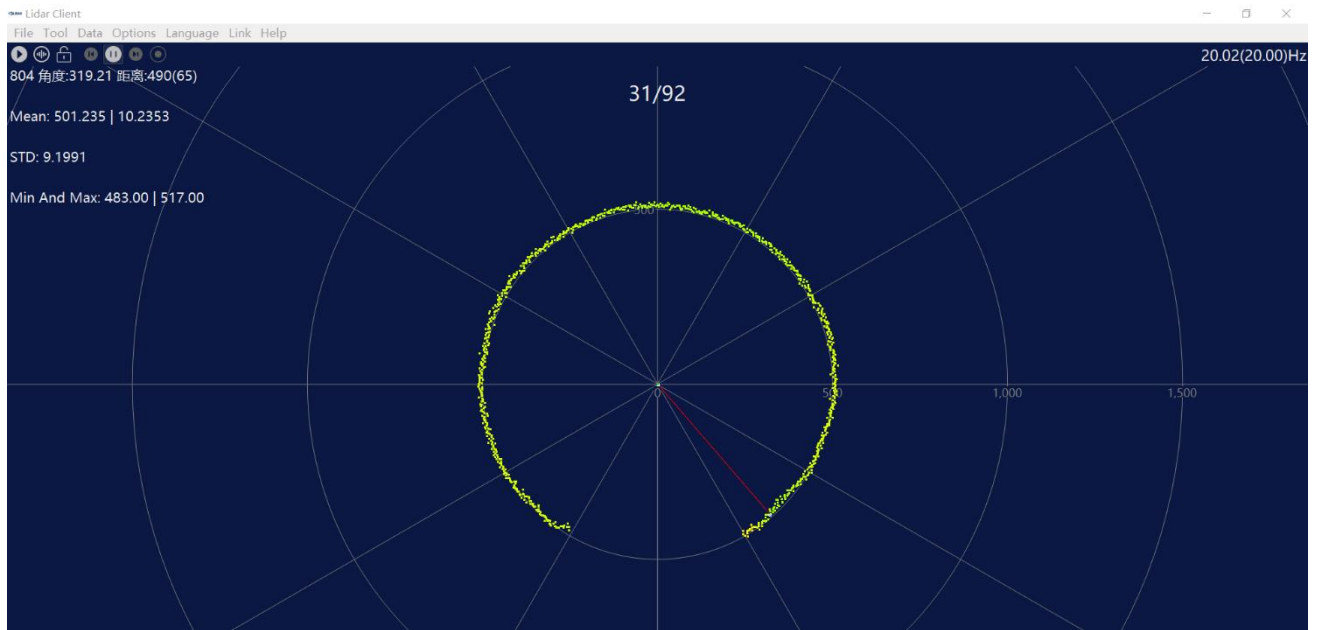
Lidar Client

File Tool Data Options Language Link Help

804 角度:319.21 距离:490(65)

Mean: 501.235 | 10.2353

STD: 9.1991

Min And Max: 483.00 | 517.00

31/92

20.02(20.00)Hz

500

0

500

1,000

1,500